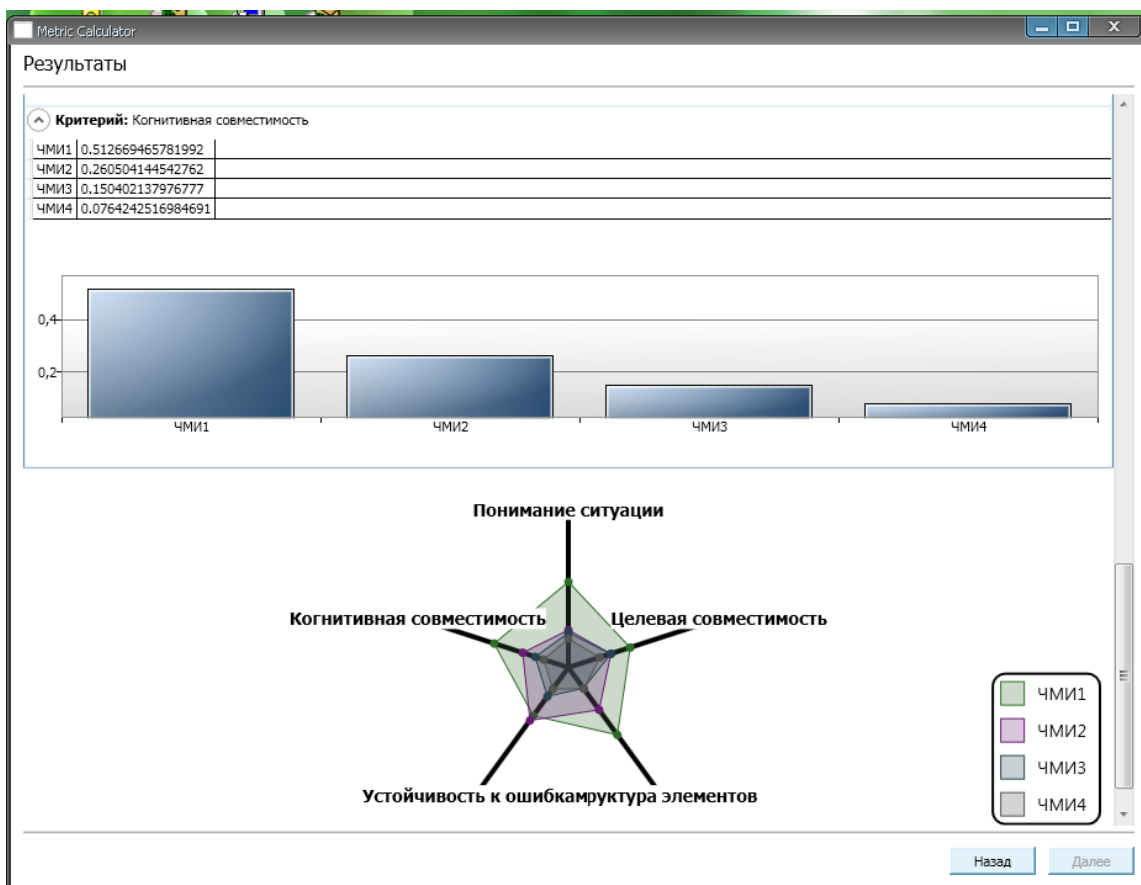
Metric Calculator

Результаты

Критерий: Когнитивная совместимость

| ЧМИ1 | 0.512669465781992 |
|---|---|
| ЧМИ2 | 0.260504144542762 |
| ЧМИ3 | 0.150402137976777 |
| ЧМИ4 | 0.0764242516984691 |

0,4
0,2
ЧМИ1
ЧМИ2
ЧМИ3
ЧМИ4

Понимание ситуации
Когнитивная совместимость
Целевая совместимость
Устойчивость к ошибкамруктура элементов

ЧМИ1
ЧМИ2
ЧМИ3
ЧМИ4

Назад
Далее